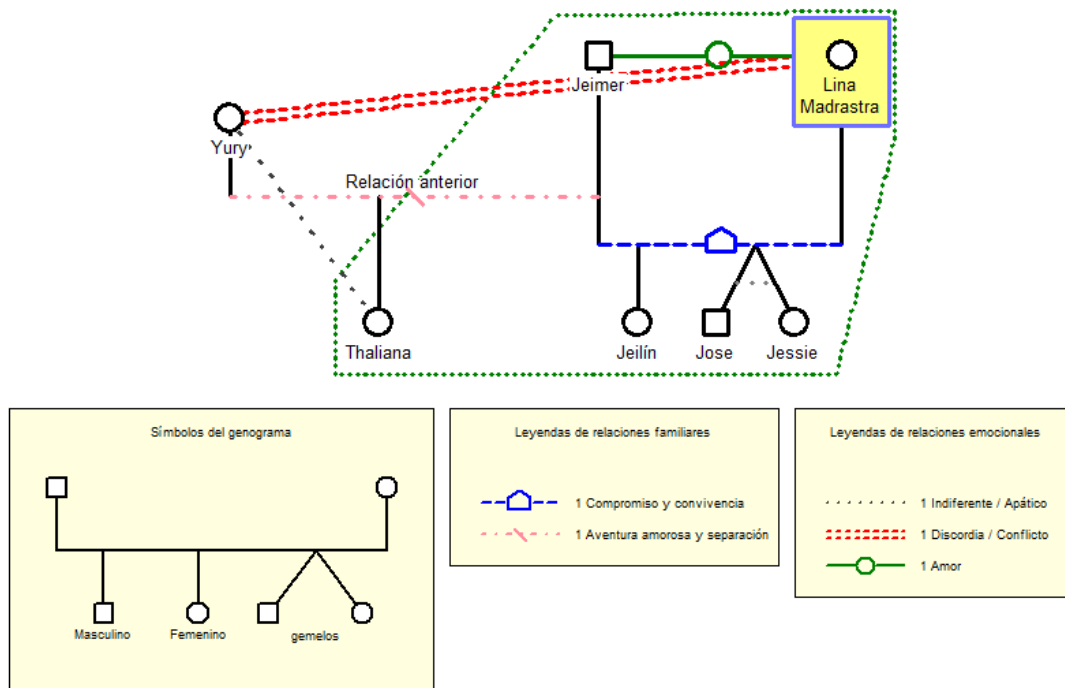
Jeimer

Lina Madrastra

Yury

Relación anterior

Thaliana

Jeilín

Jose

Jessie

Símbolos del genograma

Masculino

Femenino

gemelos

Leyendas de relaciones familiares

1 Compromiso y convivencia

1 Aventura amorosa y separación

Leyendas de relaciones emocionales

1 Indiferente / Apático

1 Discordia / Conflicto

1 Amor